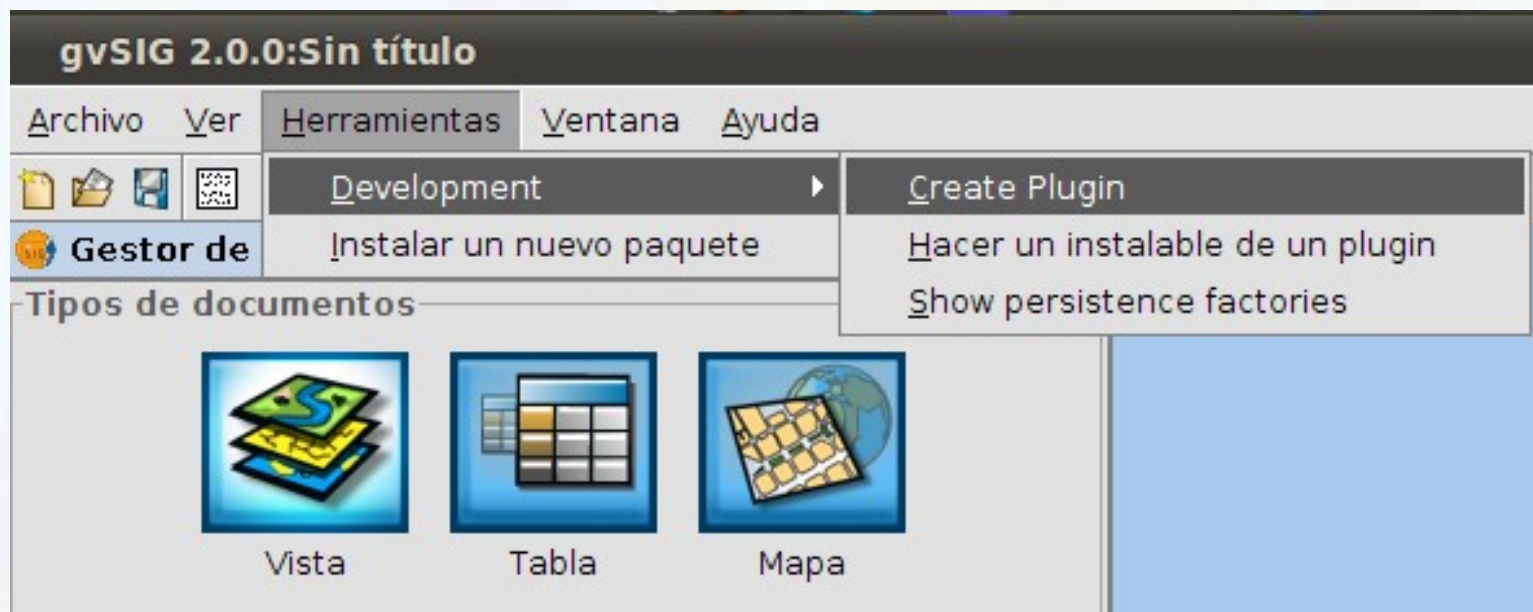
gvSIG 2.0.0:Sin título

Archivo Ver Herramientas Ventana Ayuda

Gestor de

Development

Instalar un nuevo paquete

Create Plugin

Hacer un instalable de un plugin

Show persistence factories

Tipos de documentos

Vista

Tabla

Mapa